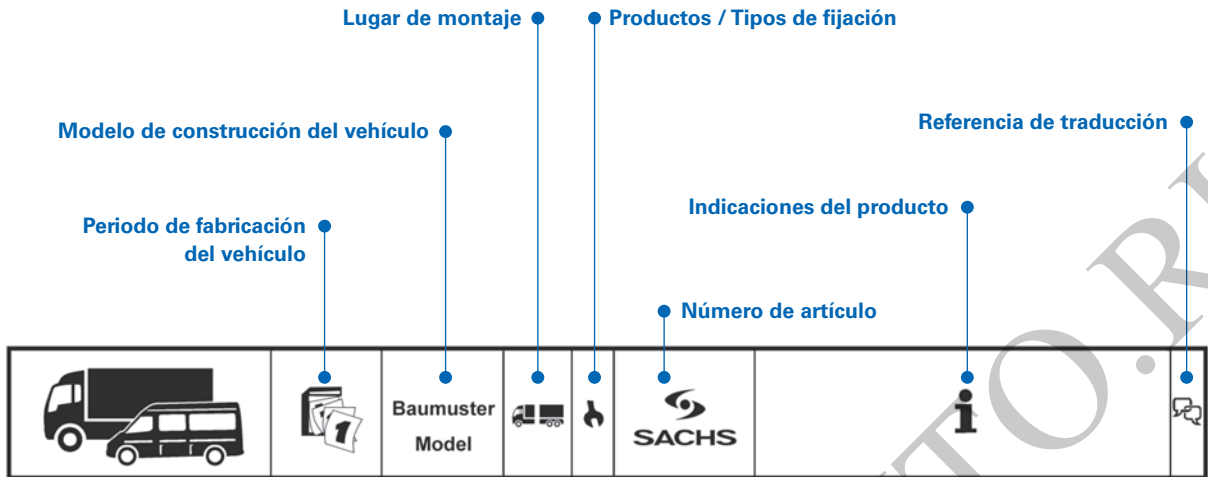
Lugar de montaje

Productos / Tipos de fijación

Modelo de construcción del vehículo

Referencia de traducción

Indicaciones del producto

Periodo de fabricación del vehículo

Número de artículo

| | 1 | Baumuster Model | | | SACHS | i | |
|---|---|---|---|---|---|---|---|